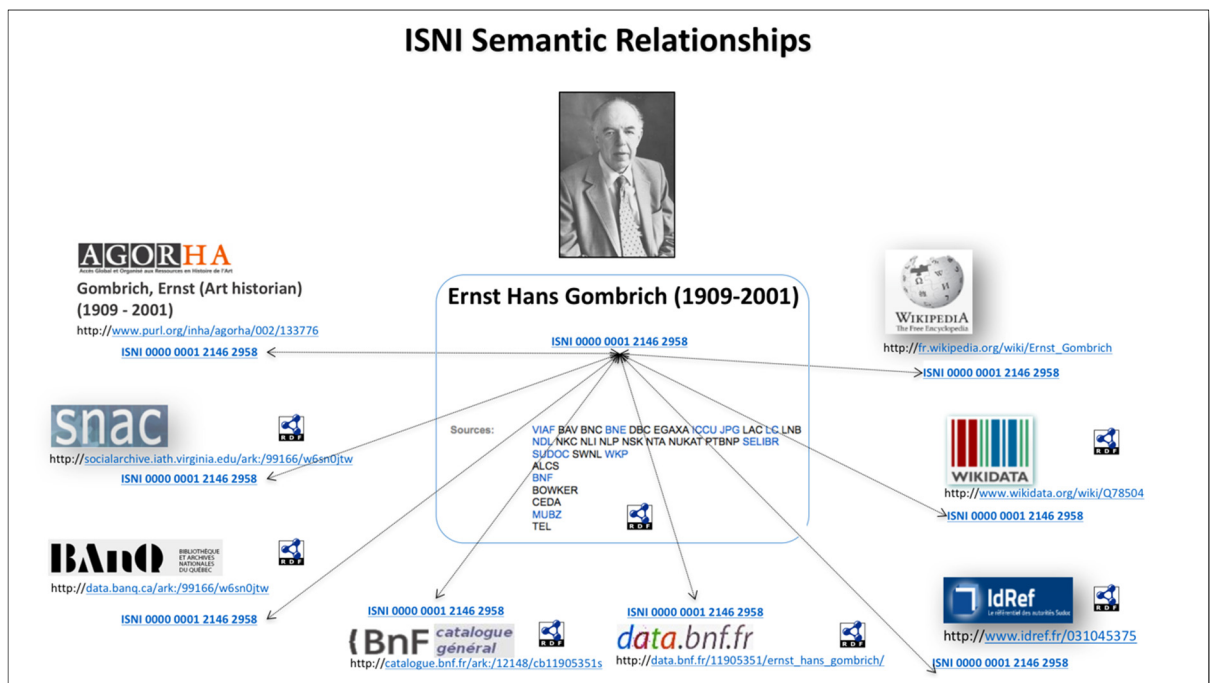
ISNI Semantic Relationships

AGORHA
Accès Global et Organisé aux Ressources en Histoire de l'Art
Gombrich, Ernst (Art historian) (1909 - 2001)
http://www.purl.org/inha/agorha/002/133776
ISNI 0000 0001 2146 2958

Ernst Hans Gombrich (1909-2001)
ISNI 0000 0001 2146 2958

Sources: VIAF BAV BNC BNE DBC EGAXA ICCU JPG LAC LC LNB NDL NKC NLI NLP NSK NTA NUKAT PTBNP SELIBR SUDOC SWNL WKP
ALCS
BNF
BOWKER
CEDA
MUBZ
TEL
RDF

WIKIPEDIA
The Free Encyclopedia
http://fr.wikipedia.org/wiki/Ernst_Gombrich
ISNI 0000 0001 2146 2958

snac
RDF
http://socialarchive.iath.virginia.edu/ark:/99166/w6sn0jtw
ISNI 0000 0001 2146 2958

WIKIDATA
RDF
http://www.wikidata.org/wiki/Q78504
ISNI 0000 0001 2146 2958

BAnQ
BIBLIOTHÈQUE ET ARCHIVES NATIONALES DU QUÉBEC
RDF
http://data.banq.ca/ark:/99166/w6sn0jtw
ISNI 0000 0001 2146 2958

ISNI 0000 0001 2146 2958
BnF catalogue général
RDF
http://catalogue.bnf.fr/ark:/12148/cb11905351s

ISNI 0000 0001 2146 2958
data.bnf.fr
RDF
http://data.bnf.fr/11905351/ernst_hans_gombrich/

IdRef
Le référentiel des autorités Sudoc
RDF
http://www.idref.fr/031045375
ISNI 0000 0001 2146 2958